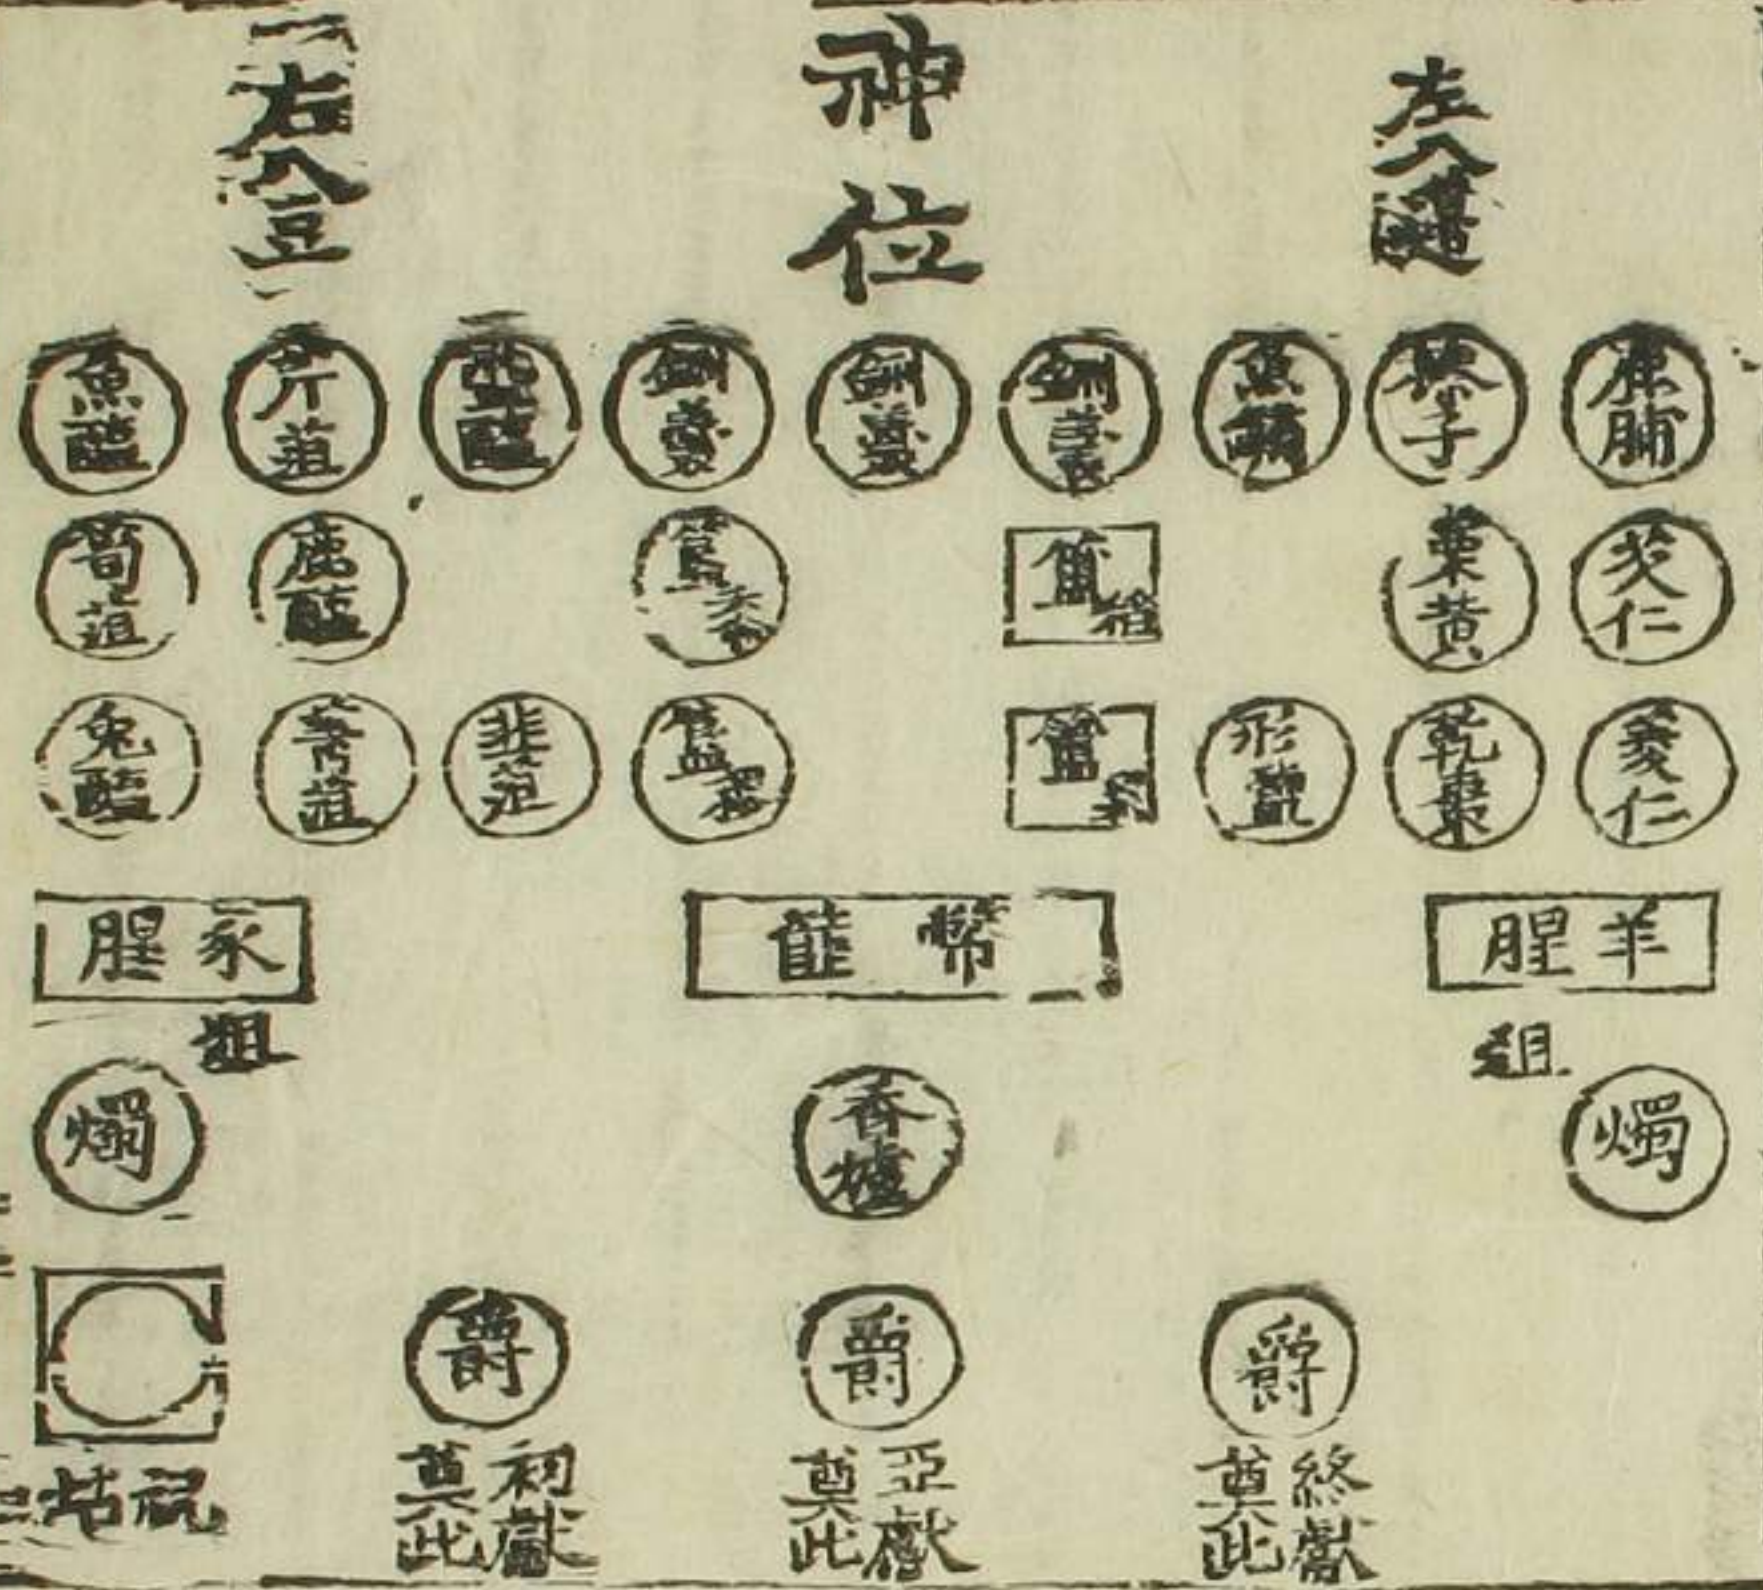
右八豆

神位

左八籩

魚醢 芹菹 醓醢 鉶羹 鉶羹 鉶羹 魚鱐 榛子 鹿脯

筍菹 鹿醢 簠稻 簠粱 栗黃 芡仁

兔醢 菁菹 韭菹 簋黍 簋稷 形鹽 乾棗 菱仁

豕腥 帛篚 羊腥

俎 俎

燭 香爐 燭

爵 爵 爵

祝坫 初獻 奠此 亞獻 奠此 終獻 奠此